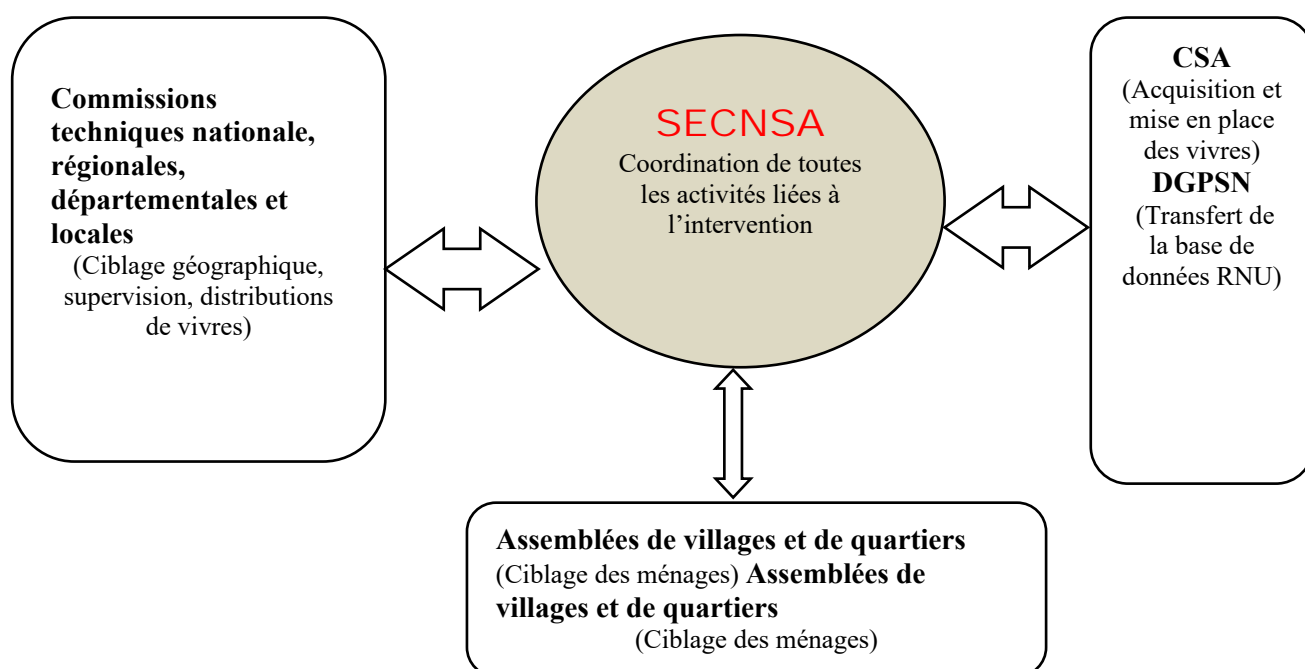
Commissions techniques nationale, régionales, départementales et locales
(Ciblage géographique, supervision, distributions de vivres)

SECNSA
Coordination de toutes les activités liées à l'intervention

CSA
(Acquisition et mise en place des vivres)
DGPSN
(Transfert de la base de données RNU)

Assemblées de villages et de quartiers
(Ciblage des ménages) Assemblées de villages et de quartiers
(Ciblage des ménages)